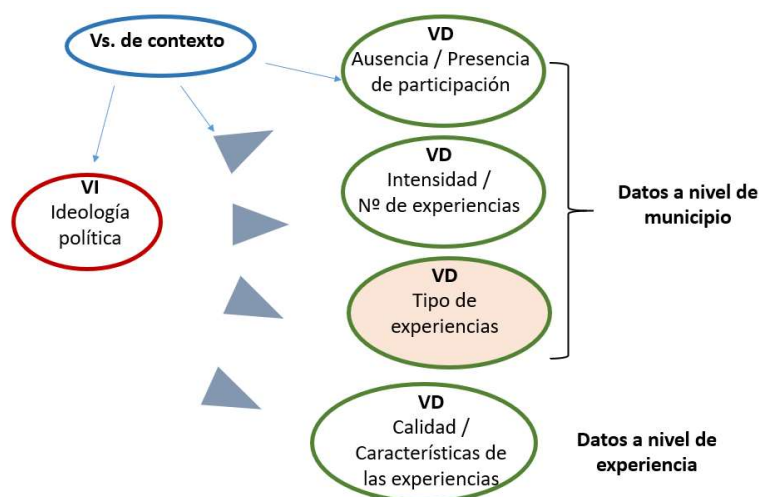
Vs. de contexto

VD
Ausencia / Presencia de participación

VI
Ideología política

VD
Intensidad / Nº de experiencias

Datos a nivel de municipio

VD
Tipo de experiencias

VD
Calidad / Características de las experiencias

Datos a nivel de experiencia